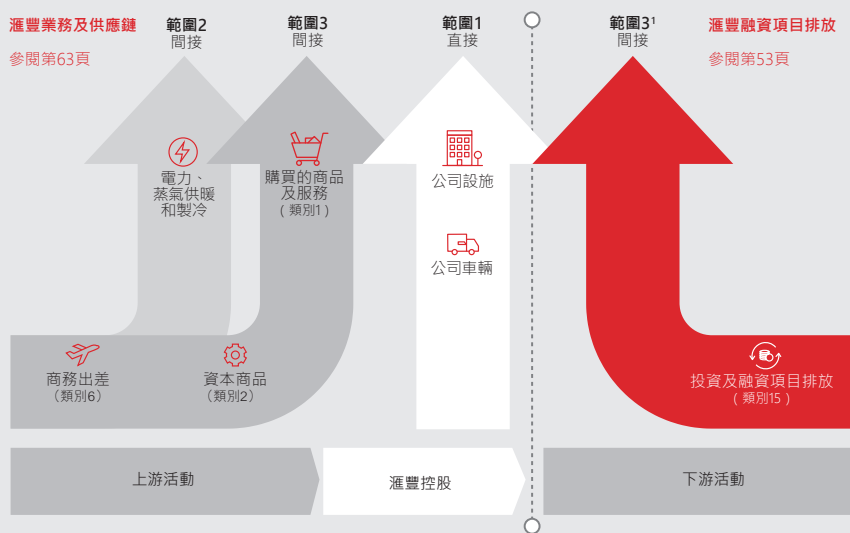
滙豐業務及供應鏈
參閱第63頁

範圍2
間接

範圍3
間接

範圍1
直接

範圍3¹
間接

滙豐融資項目排放
參閱第53頁

電力、蒸氣供暖和製冷

購買的商品及服務
（類別1）

公司設施

公司車輛

商務出差
（類別6）

資本商品
（類別2）

投資及融資項目排放
（類別15）

上游活動

滙豐控股

下游活動